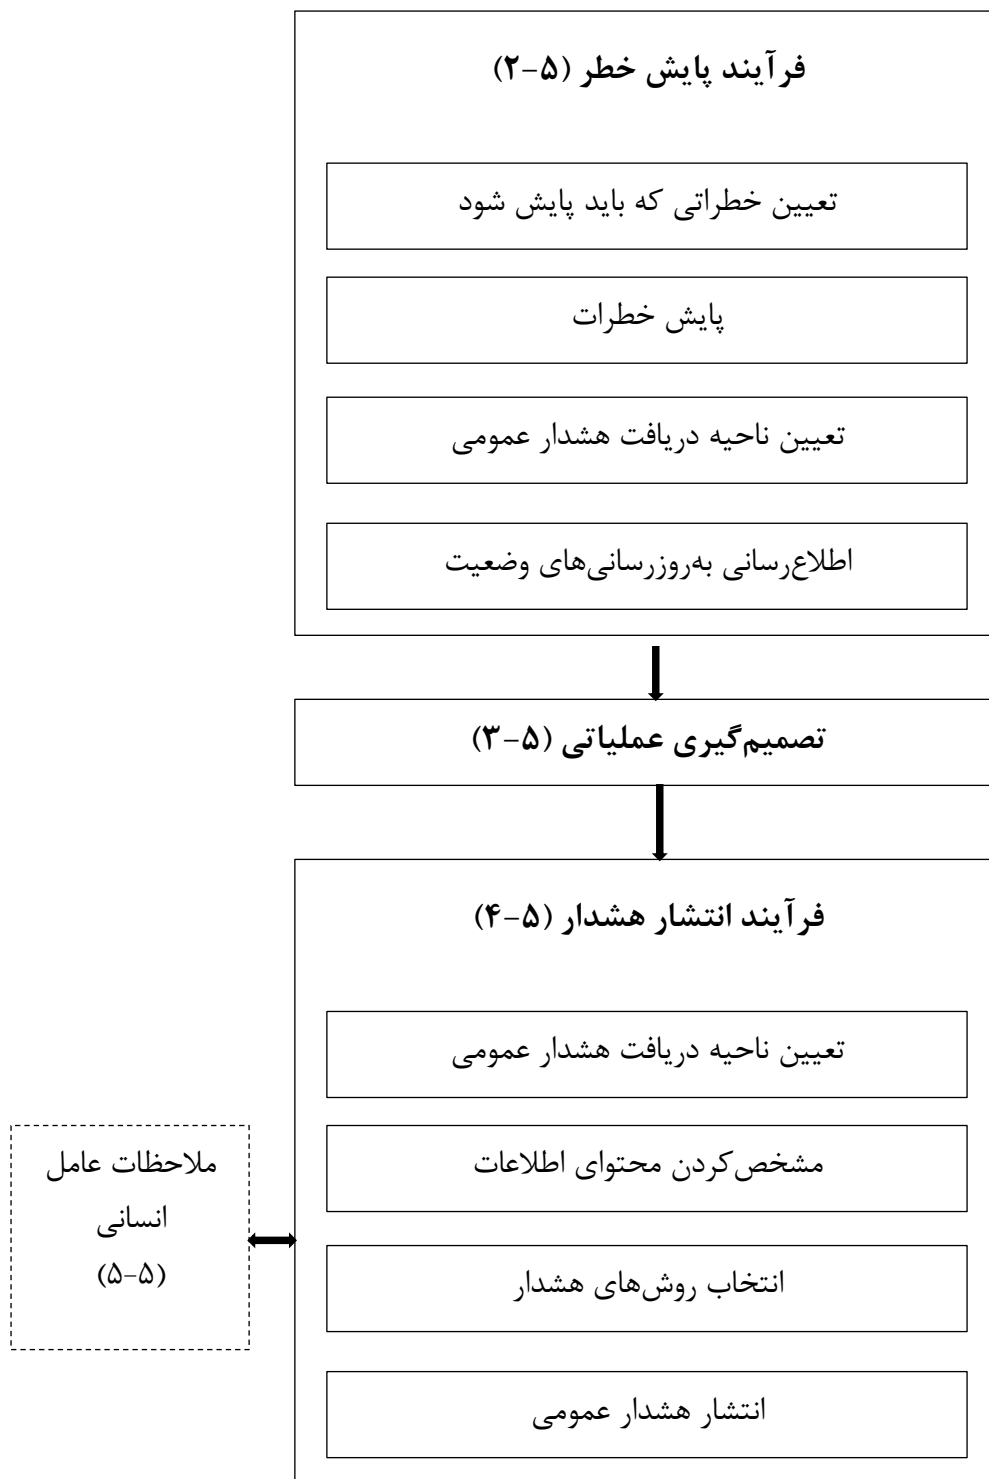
فرآیند پایش خطر (۵-۲)

تعیین خطراتی که باید پایش شود

پایش خطرات

تعیین ناحیه دریافت هشدار عمومی

اطلاع‌رسانی به‌روزرسانی‌های وضعیت

تصمیم‌گیری عملیاتی (۵-۳)

فرآیند انتشار هشدار (۵-۴)

تعیین ناحیه دریافت هشدار عمومی

مشخص‌کردن محتوای اطلاعات

انتخاب روش‌های هشدار

انتشار هشدار عمومی

ملاحظات عامل انسانی (۵-۵)